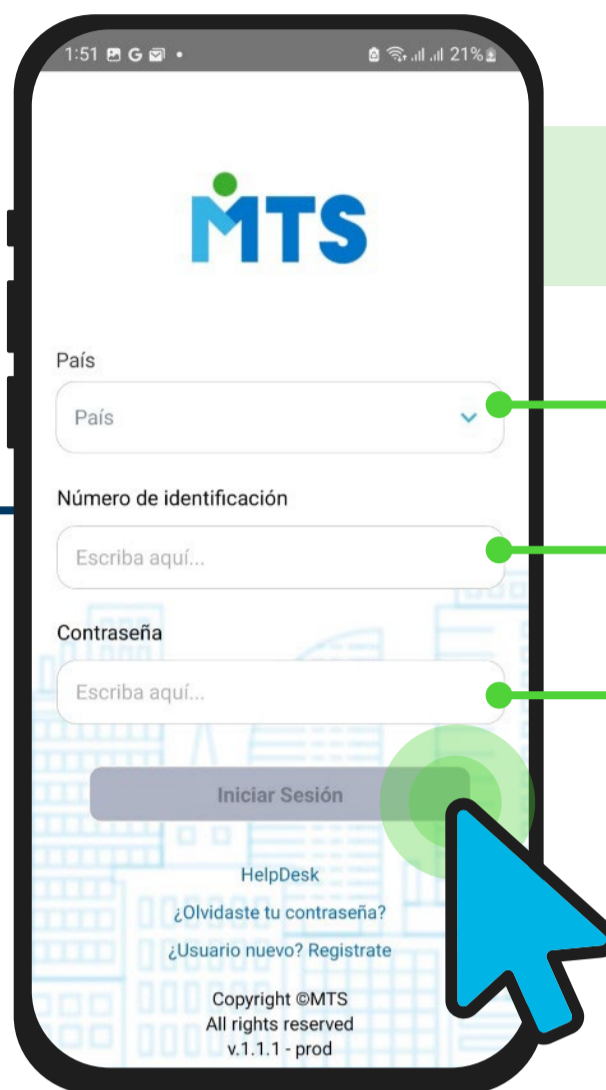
1:51 G • 21%

MTS

País

País

Número de identificación

Escriba aquí...

Contraseña

Escriba aquí...

Iniciar Sesión

HelpDesk

¿Olvidaste tu contraseña?

¿Usuario nuevo? Registrate

Copyright ©MTS
All rights reserved
v.1.1.1 - prod